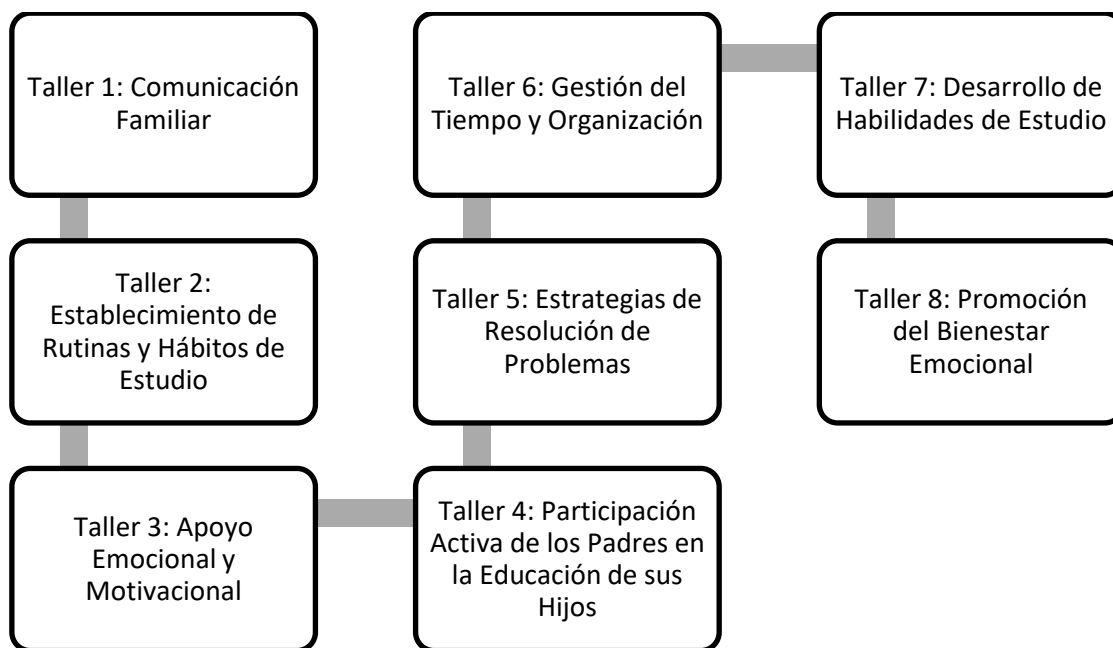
Taller 1: Comunicación Familiar

Taller 2: Establecimiento de Rutinas y Hábitos de Estudio

Taller 3: Apoyo Emocional y Motivacional

Taller 4: Participación Activa de los Padres en la Educación de sus Hijos

Taller 5: Estrategias de Resolución de Problemas

Taller 6: Gestión del Tiempo y Organización

Taller 7: Desarrollo de Habilidades de Estudio

Taller 8: Promoción del Bienestar Emocional